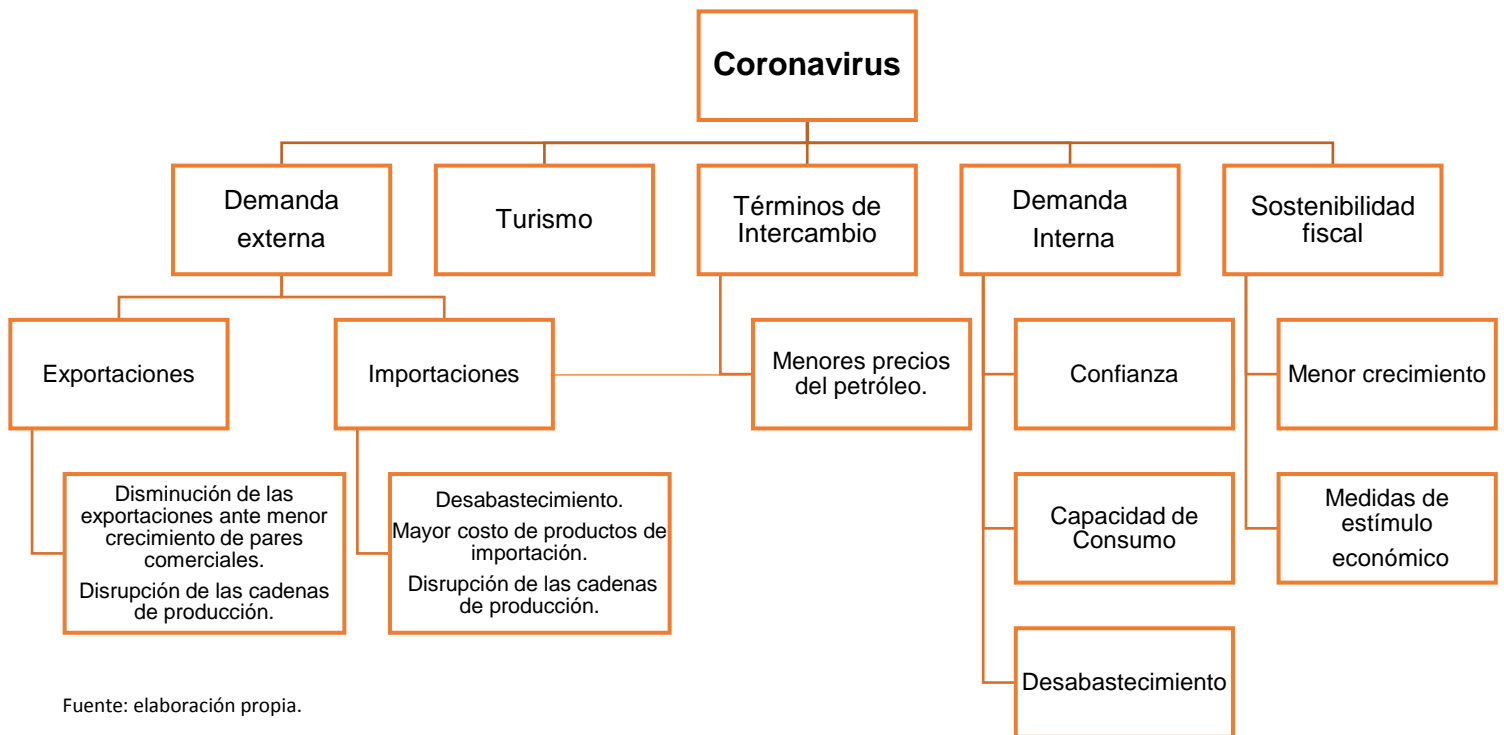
Coronavirus

Demanda externa

Turismo

Términos de Intercambio

Demanda Interna

Sostenibilidad fiscal

Exportaciones

Importaciones

Menores precios del petróleo.

Confianza

Menor crecimiento

Disminución de las exportaciones ante menor crecimiento de pares comerciales.

Disrupción de las cadenas de producción.

Desabastecimiento.

Mayor costo de productos de importación.

Disrupción de las cadenas de producción.

Capacidad de Consumo

Medidas de estímulo económico

Desabastecimiento

Fuente: elaboración propia.